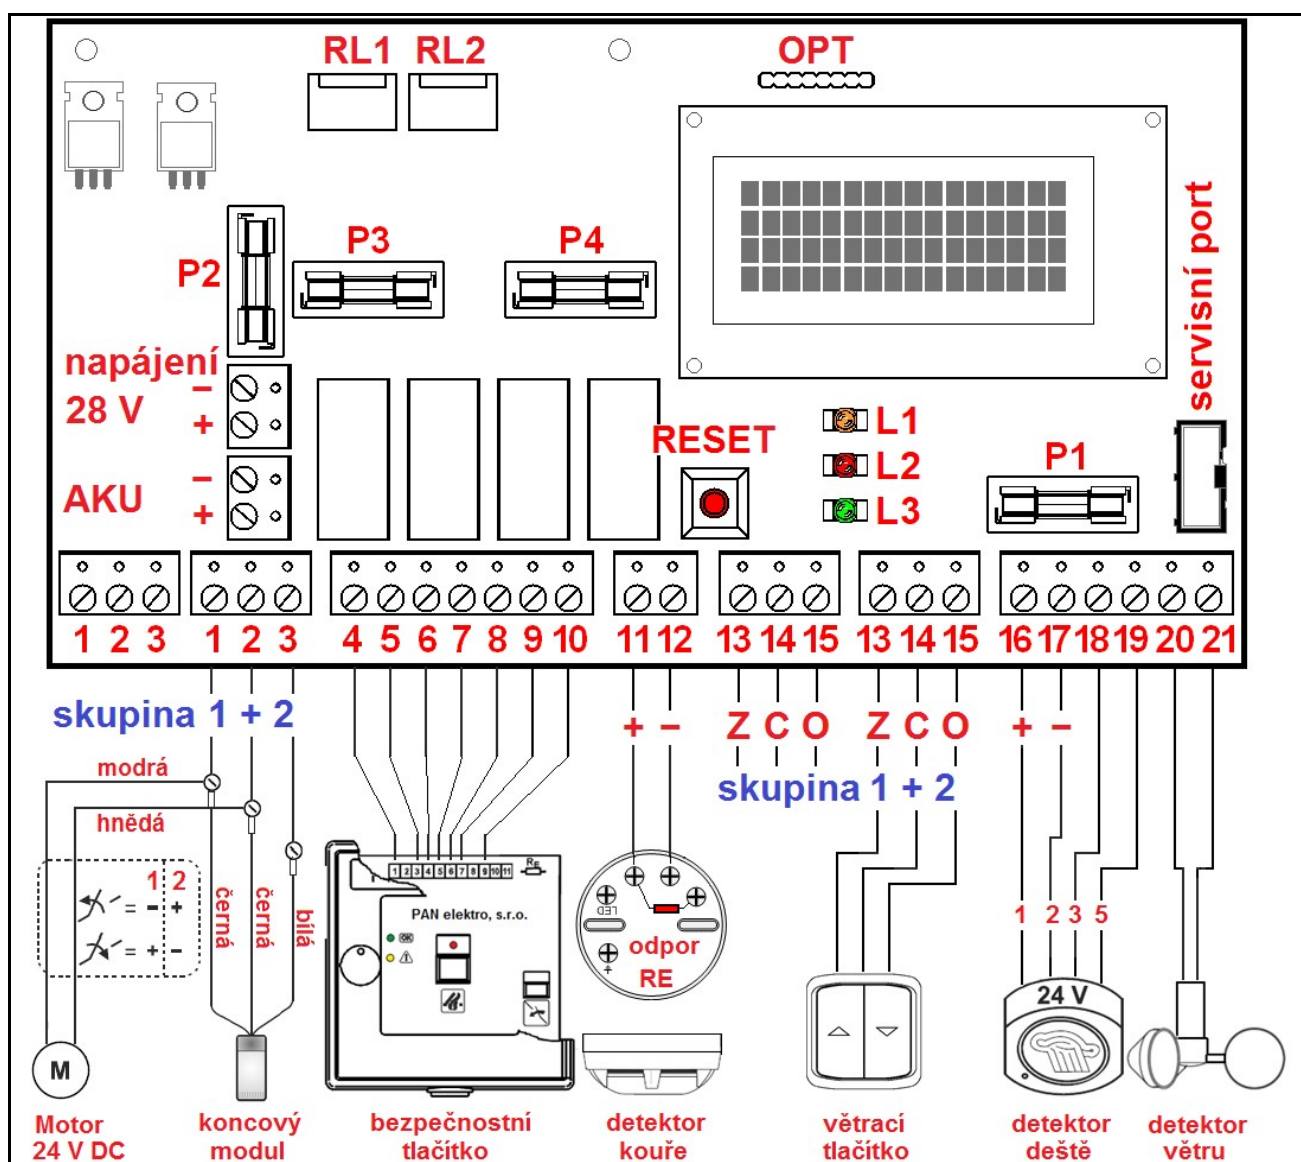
RL1 RL2 OPT

P2 P3 P4

servisní port

napájení 28 V − +

AKU − +

RESET

L1 L2 L3

P1

1 2 3 1 2 3 4 5 6 7 8 9 10 11 12 13 14 15 13 14 15 16 17 18 19 20 21

skupina 1 + 2

modrá

hnědá

1 2

černá černá bílá

+ −

Z C O Z C O

skupina 1 + 2

+ −

1 2 3 4 5 6 7 8 9 10 11 RE

PAN elektro, s.r.o.

OK

LED

odpor RE

1 2 3 5

24 V

M

Motor 24 V DC

koncový modul

bezpečnostní tlačítko

detektor kouře

větrací tlačítko

detektor deště

detektor větru